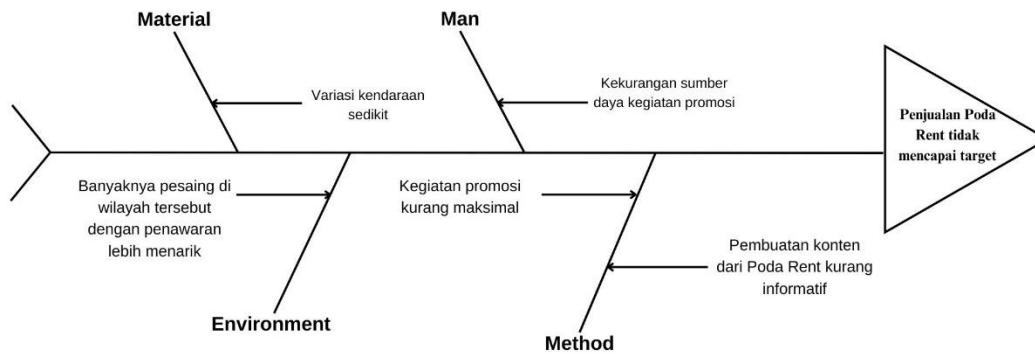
Material

Variasi kendaraan sedikit

Man

Kekurangan sumber daya kegiatan promosi

Penjualan Poda Rent tidak mencapai target

Banyaknya pesaing di wilayah tersebut dengan penawaran lebih menarik

Kegiatan promosi kurang maksimal

Pembuatan konten dari Poda Rent kurang informatif

Environment

Method